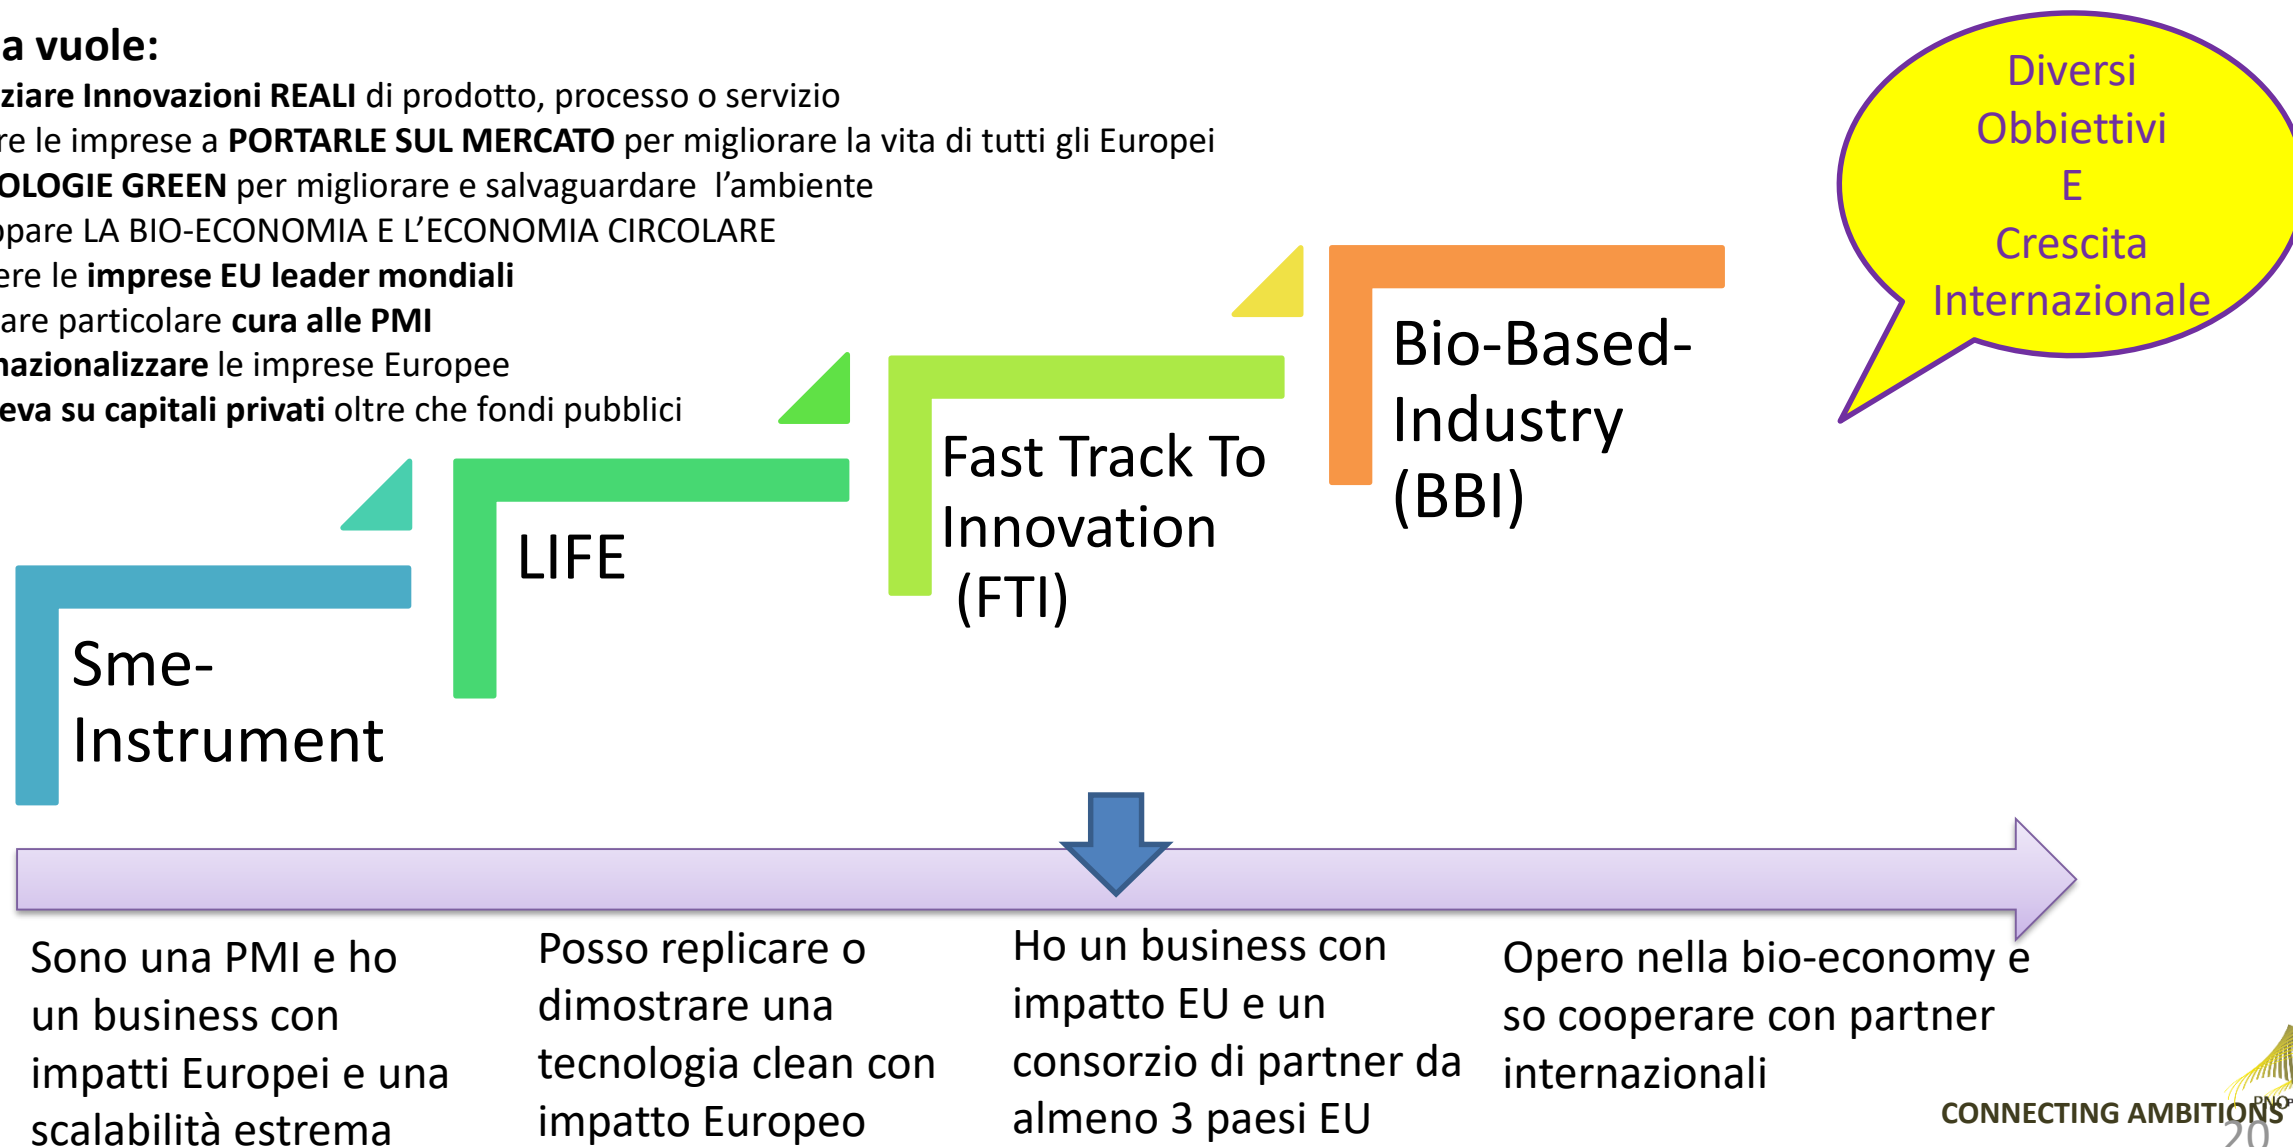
a vuole:
ziare Innovazioni REALI di prodotto, processo o servizio
re le imprese a PORTARLE SUL MERCATO per migliorare la vita di tutti gli Europei
OLOGIE GREEN per migliorare e salvaguardare l'ambiente
ppare LA BIO-ECONOMIA E L'ECONOMIA CIRCOLARE
ere le imprese EU leader mondiali
are particolare cura alle PMI
nazionalizzare le imprese Europee
eva su capitali privati oltre che fondi pubblici

Diversi Obbiettivi E Crescita Internazionale

Sme-Instrument

LIFE

Fast Track To Innovation (FTI)

Bio-Based-Industry (BBI)

Sono una PMI e ho un business con impatti Europei e una scalabilità estrema

Posso replicare o dimostrare una tecnologia clean con impatto Europeo

Ho un business con impatto EU e un consorzio di partner da almeno 3 paesi EU

Opero nella bio-economy e so cooperare con partner internazionali

CONNECTING AMBITIONS
20